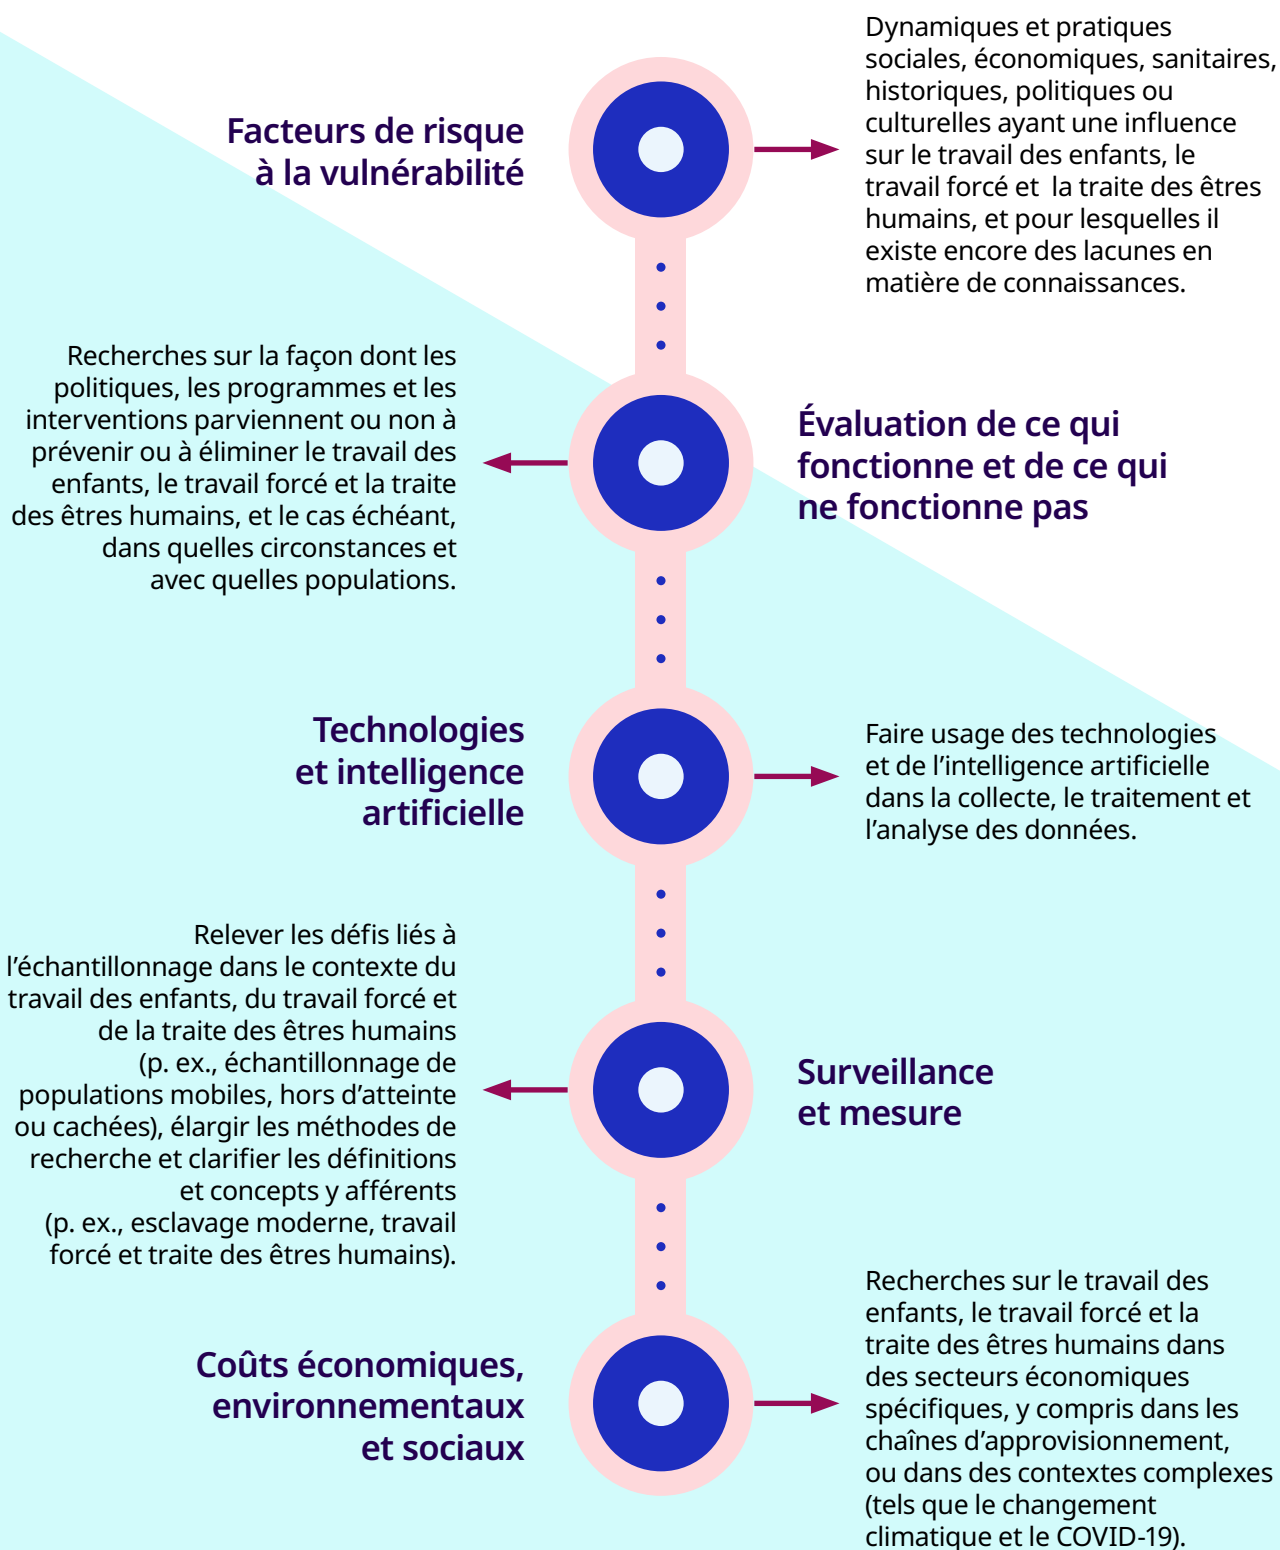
Facteurs de risque à la vulnérabilité

Dynamiques et pratiques sociales, économiques, sanitaires, historiques, politiques ou culturelles ayant une influence sur le travail des enfants, le travail forcé et la traite des êtres humains, et pour lesquelles il existe encore des lacunes en matière de connaissances.

Recherches sur la façon dont les politiques, les programmes et les interventions parviennent ou non à prévenir ou à éliminer le travail des enfants, le travail forcé et la traite des êtres humains, et le cas échéant, dans quelles circonstances et avec quelles populations.

Évaluation de ce qui fonctionne et de ce qui ne fonctionne pas

Technologies et intelligence artificielle

Faire usage des technologies et de l'intelligence artificielle dans la collecte, le traitement et l'analyse des données.

Relever les défis liés à l'échantillonnage dans le contexte du travail des enfants, du travail forcé et de la traite des êtres humains (p. ex., échantillonnage de populations mobiles, hors d'atteinte ou cachées), élargir les méthodes de recherche et clarifier les définitions et concepts y afférents (p. ex., esclavage moderne, travail forcé et traite des êtres humains).

Surveillance et mesure

Coûts économiques, environnementaux et sociaux

Recherches sur le travail des enfants, le travail forcé et la traite des êtres humains dans des secteurs économiques spécifiques, y compris dans les chaînes d'approvisionnement, ou dans des contextes complexes (tels que le changement climatique et le COVID-19).